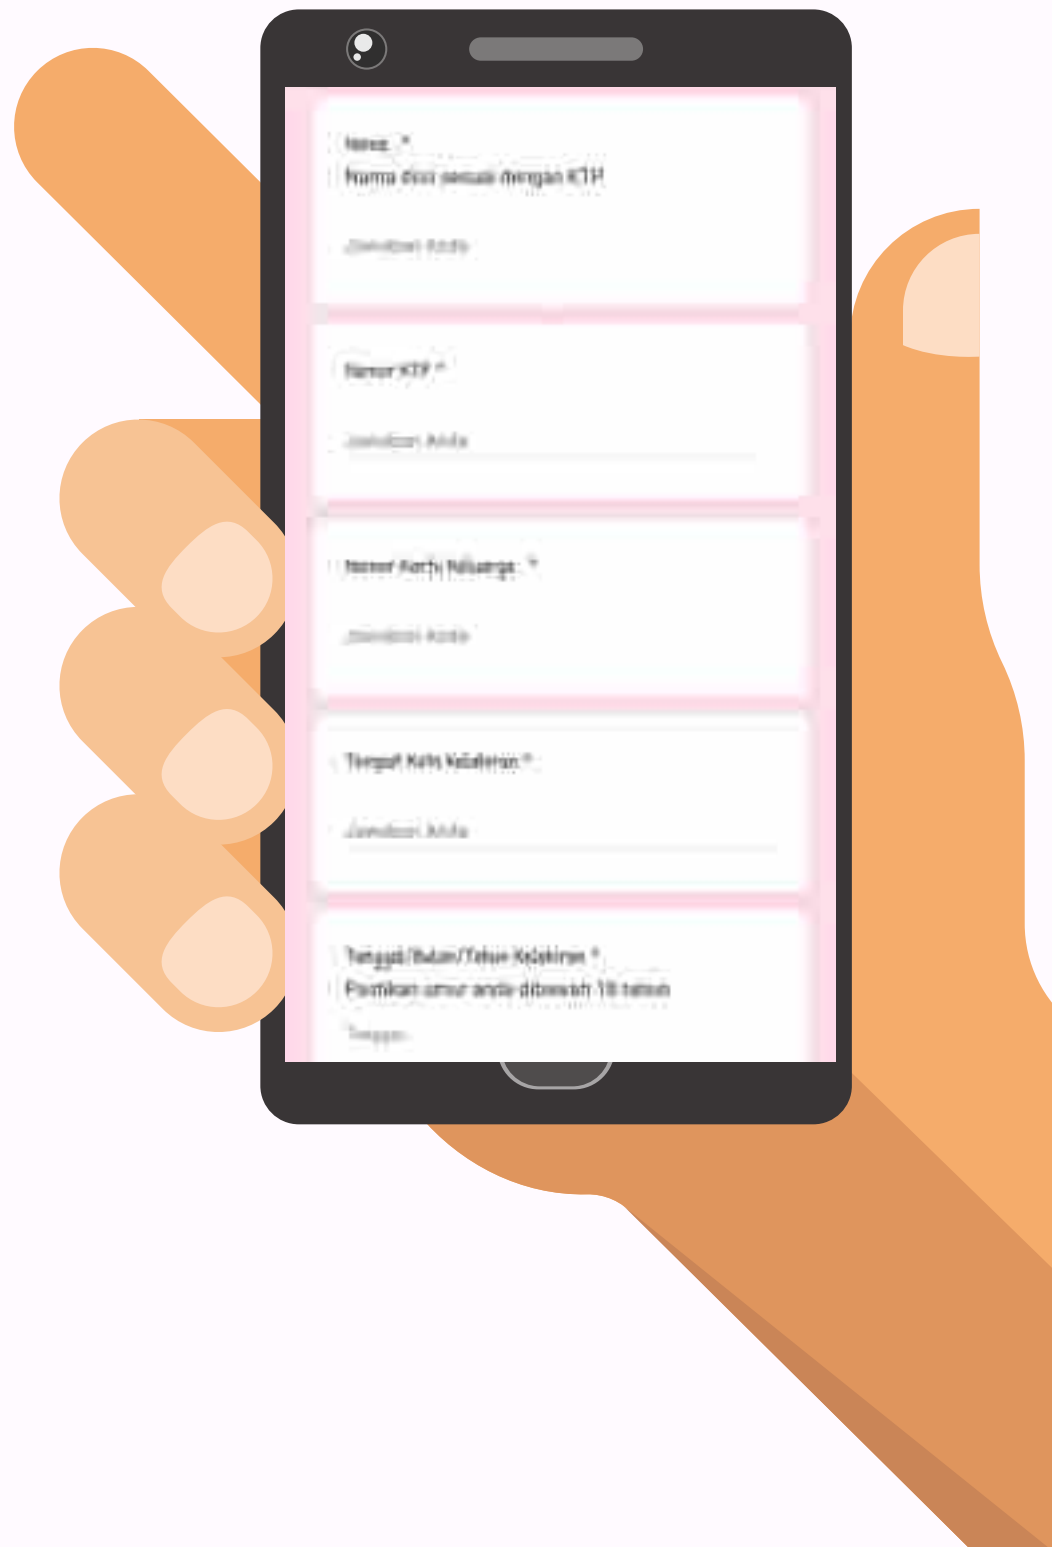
Nama *
Nama diisi sesuai dengan KTP

Jawaban Anda

Nomor KTP *

Jawaban Anda

Nomor Kartu Keluarga *

Jawaban Anda

Tempat Kota Kelahiran *

Jawaban Anda

Tanggal/Bulan/Tahun Kelahiran *
Pastikan umur anda dibawah 18 tahun

Tanggal